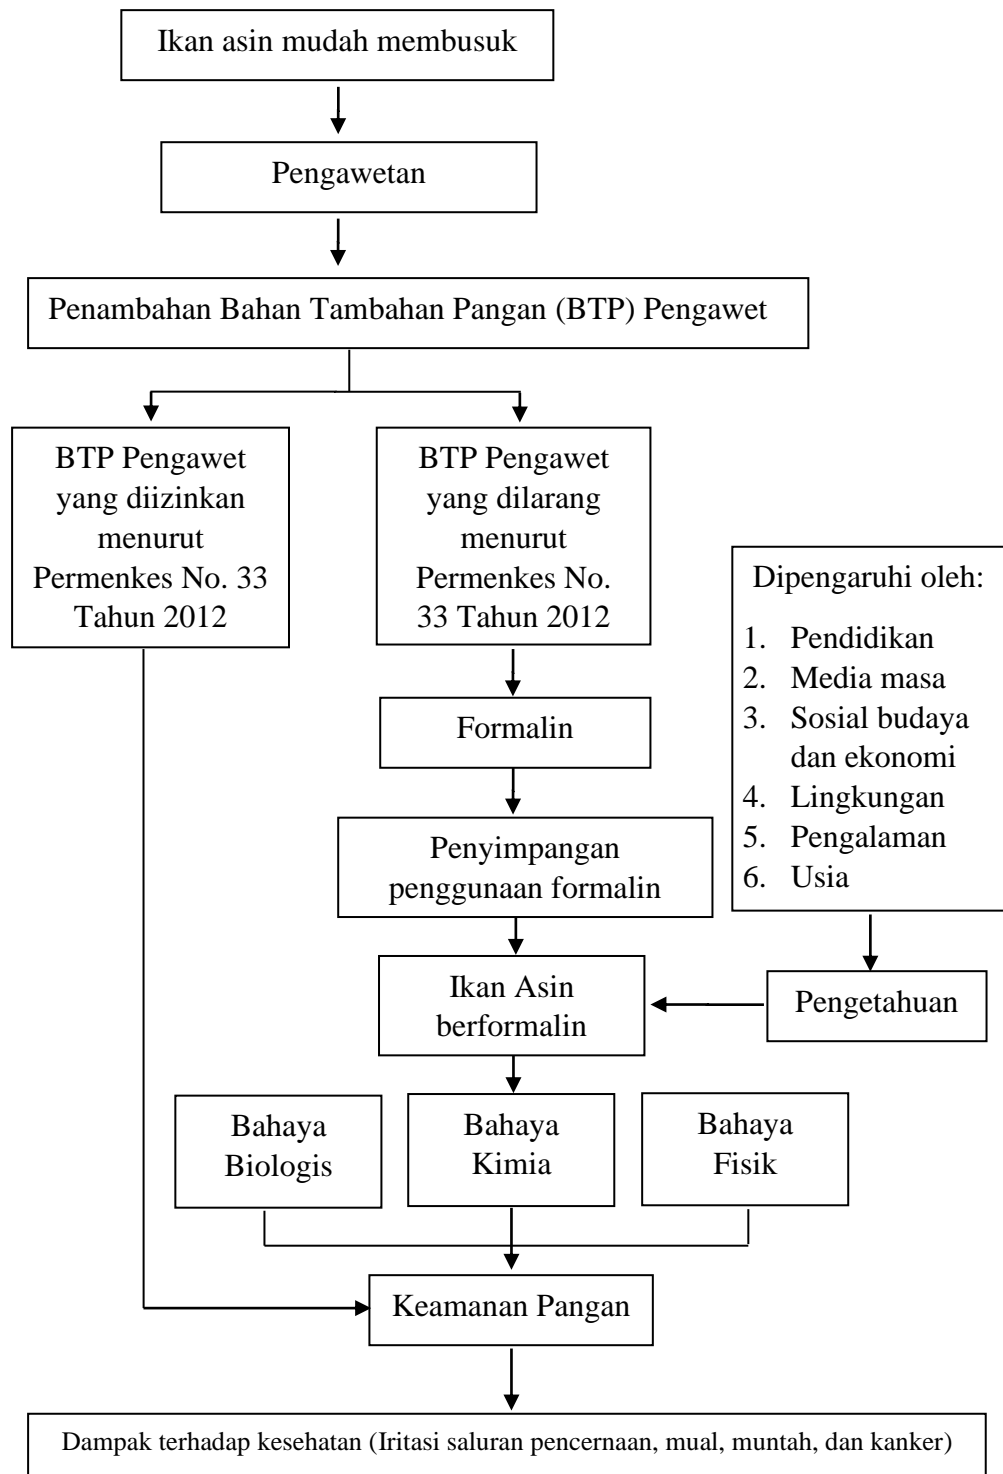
Ikan asin mudah membusuk

Pengawetan

Penambahan Bahan Tambahan Pangan (BTP) Pengawet

BTP Pengawet yang diizinkan menurut Permenkes No. 33 Tahun 2012

BTP Pengawet yang dilarang menurut Permenkes No. 33 Tahun 2012

Dipengaruhi oleh:
1. Pendidikan
2. Media masa
3. Sosial budaya dan ekonomi
4. Lingkungan
5. Pengalaman
6. Usia

Formalin

Penyimpangan penggunaan formalin

Ikan Asin berformalin

Pengetahuan

Bahaya Biologis

Bahaya Kimia

Bahaya Fisik

Keamanan Pangan

Dampak terhadap kesehatan (Iritasi saluran pencernaan, mual, muntah, dan kanker)